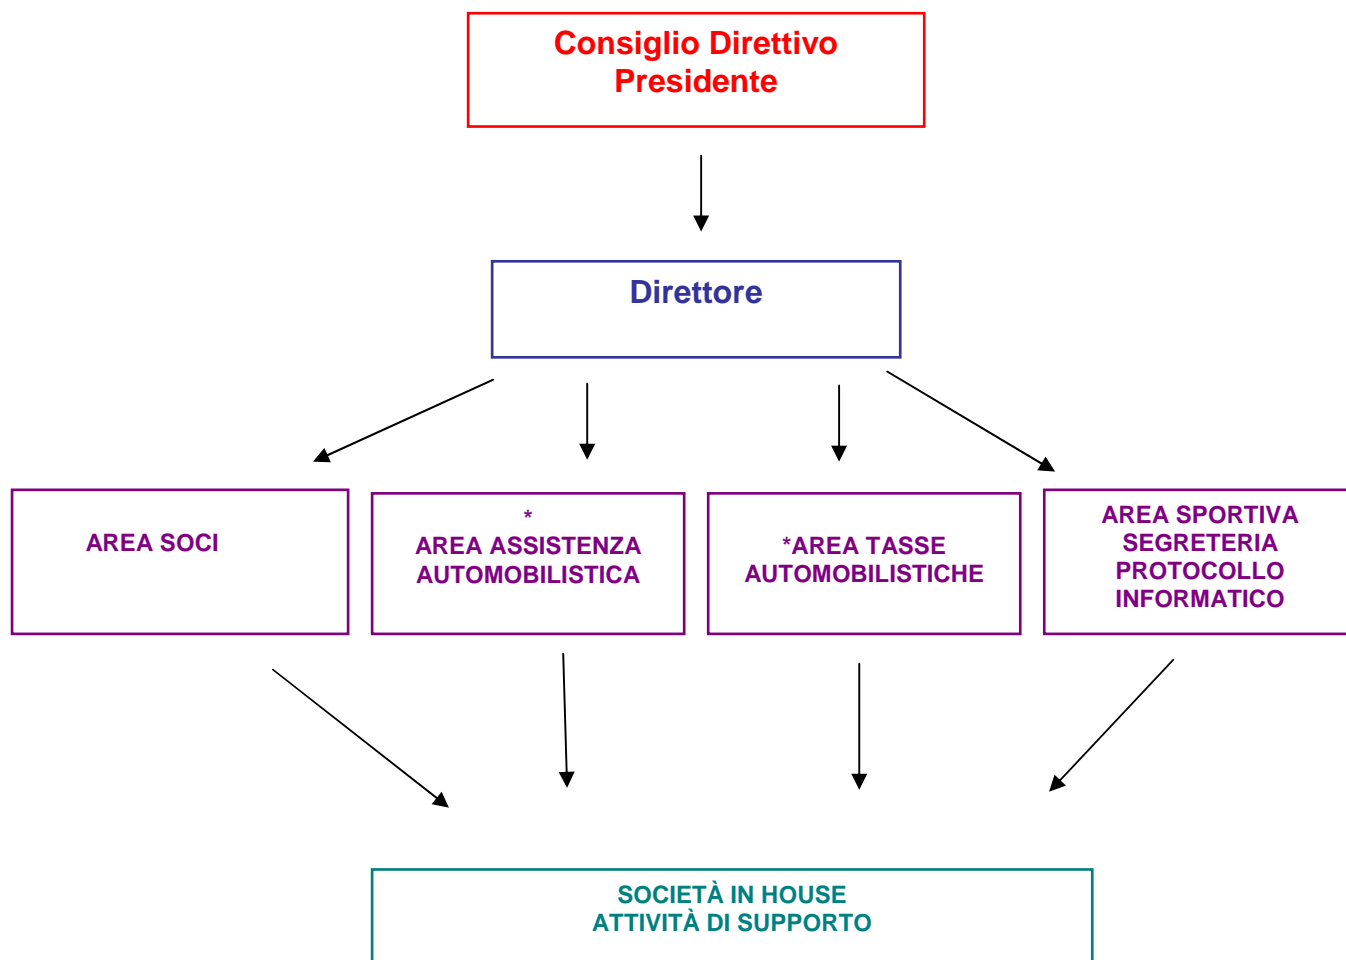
Consiglio Direttivo
Presidente

Direttore

AREA SOCI

*
AREA ASSISTENZA AUTOMOBILISTICA

*AREA TASSE AUTOMOBILISTICHE

AREA SPORTIVA
SEGRETERIA
PROTOCOLLO
INFORMATICO

SOCIETÀ IN HOUSE
ATTIVITÀ DI SUPPORTO